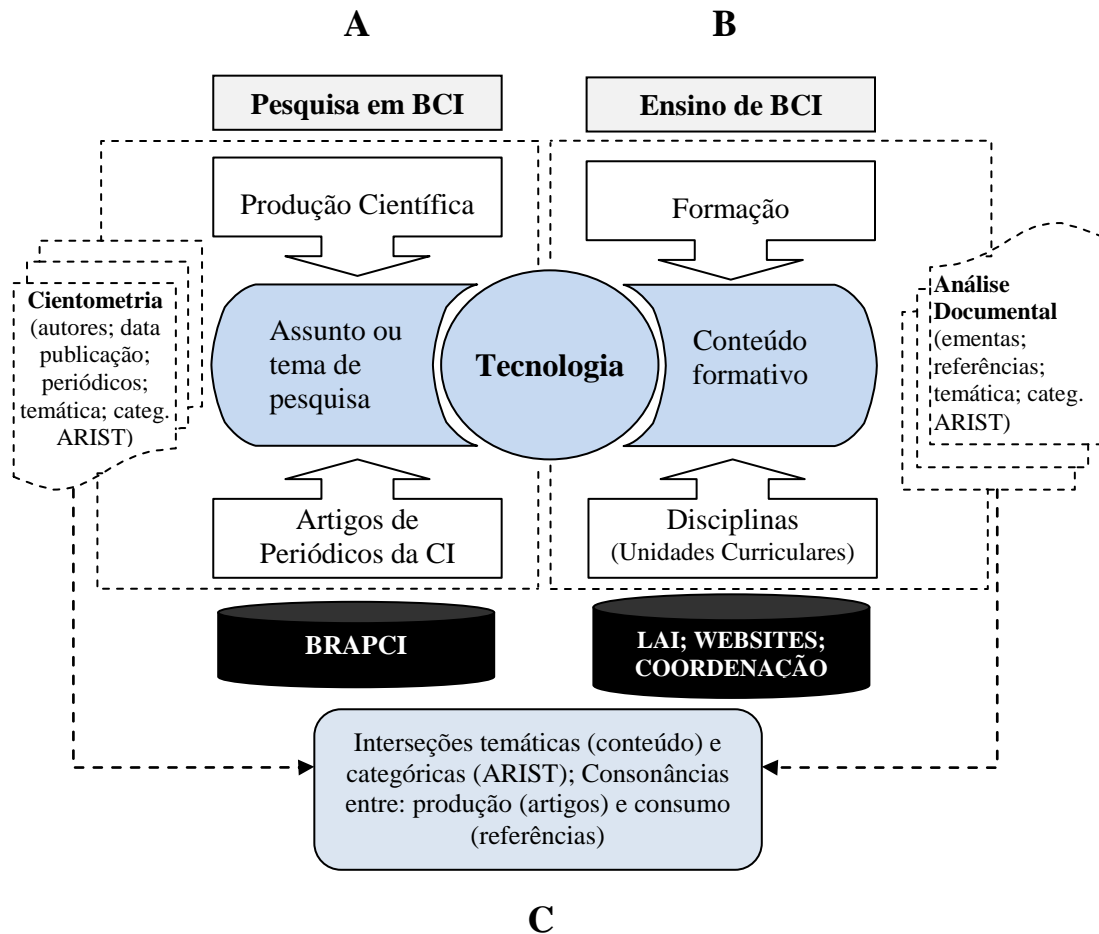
A

B

Pesquisa em BCI

Ensino de BCI

Produção Científica

Formação

Cientometria (autores; data publicação; periódicos; temática; categ. ARIST)

Assunto ou tema de pesquisa

Tecnologia

Conteúdo formativo

Análise Documental (ementas; referências; temática; categ. ARIST)

Artigos de Periódicos da CI

Disciplinas (Unidades Curriculares)

BRAPCI

LAI; WEBSITES; COORDENAÇÃO

Interseções temáticas (conteúdo) e categóricas (ARIST); Consonâncias entre: produção (artigos) e consumo (referências)

C